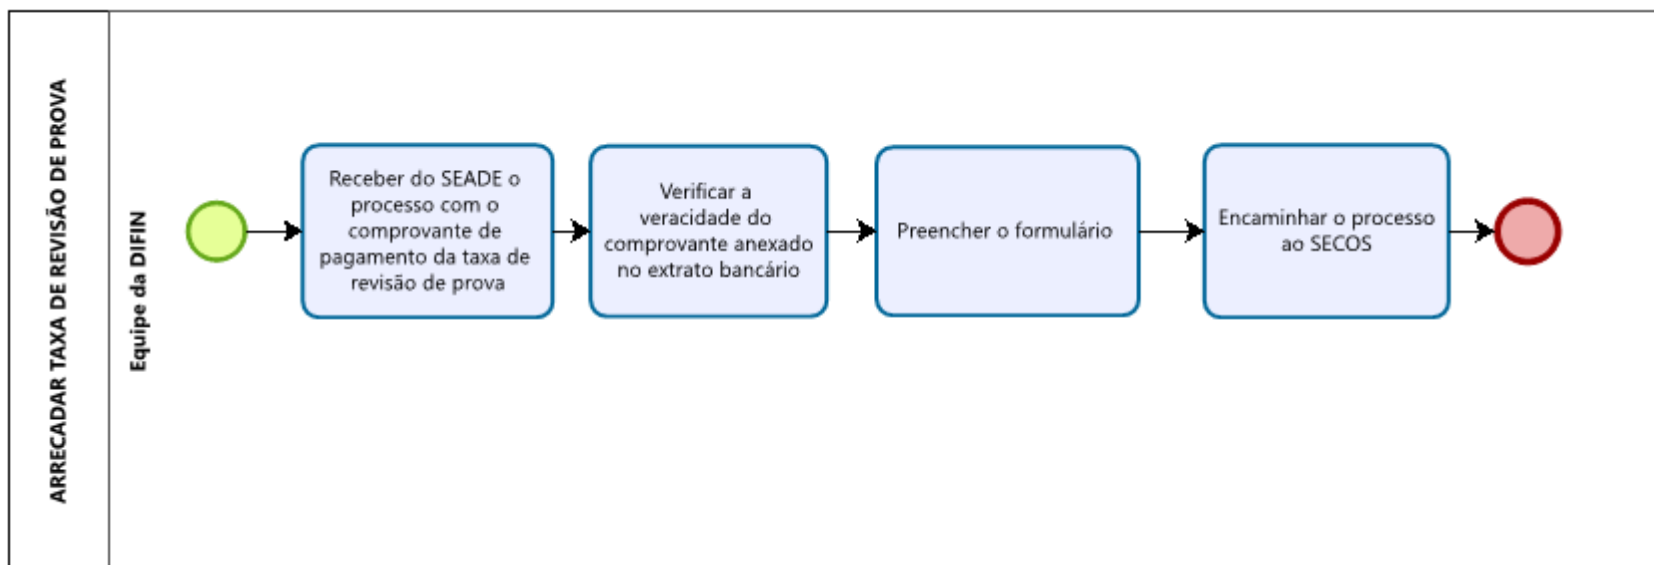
ARRECADAR TAXA DE REVISÃO DE PROVA

Equipe da DIFIN

Receber do SEADE o processo com o comprovante de pagamento da taxa de revisão de prova

Verificar a veracidade do comprovante anexado no extrato bancário

Preencher o formulário

Encaminhar o processo ao SECOS